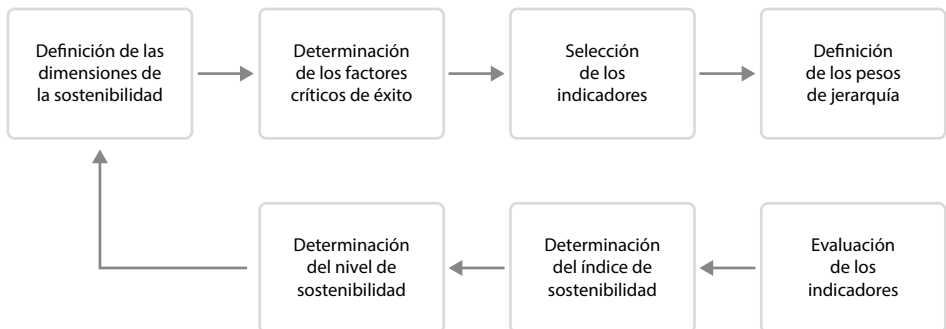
Definición de las dimensiones de la sostenibilidad

Determinación de los factores críticos de éxito

Selección de los indicadores

Definición de los pesos de jerarquía

Evaluación de los indicadores

Determinación del índice de sostenibilidad

Determinación del nivel de sostenibilidad